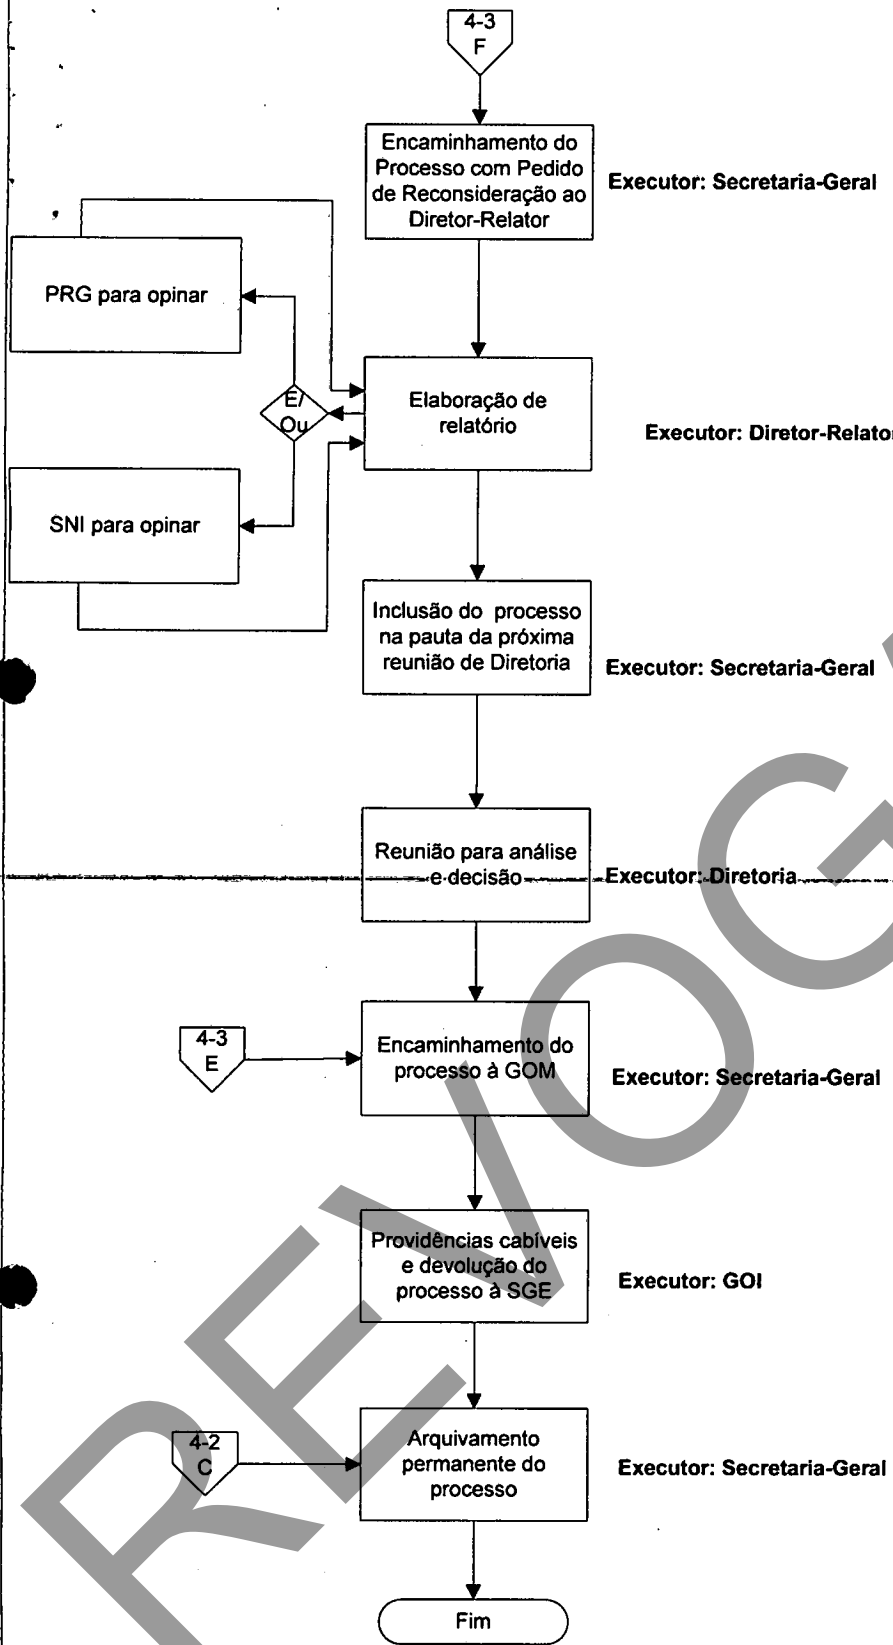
4-3
F

Encaminhamento do Processo com Pedido de Reconsideração ao Diretor-Relator

Executor: Secretaria-Geral

PRG para opinar

E/
Ou

Elaboração de relatório

Executor: Diretor-Relator

SNI para opinar

Inclusão do processo na pauta da próxima reunião de Diretoria

Executor: Secretaria-Geral

Reunião para análise e decisão

Executor: Diretoria

4-3
E

Encaminhamento do processo à GOM

Executor: Secretaria-Geral

Providências cabíveis e devolução do processo à SGE

Executor: GOI

4-2
C

Arquivamento permanente do processo

Executor: Secretaria-Geral

Fim

REVOG